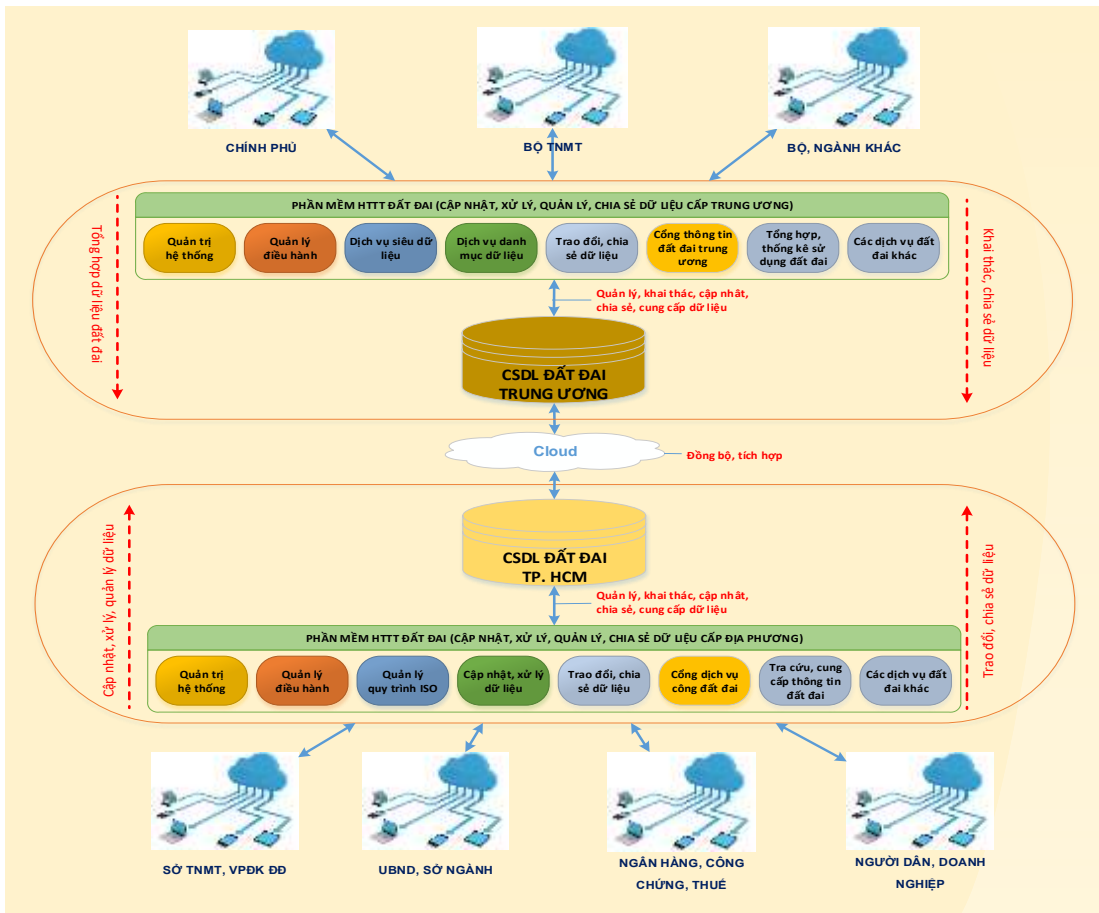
CHÍNH PHỦ

BỘ TNMT

BỘ, NGÀNH KHÁC

PHẦN MỀM HTTT ĐẤT ĐAI (CẬP NHẬT, XỬ LÝ, QUẢN LÝ, CHIA SẺ DỮ LIỆU CẤP TRUNG ƯƠNG)

Quản trị hệ thống

Quản lý điều hành

Dịch vụ siêu dữ liệu

Dịch vụ danh mục dữ liệu

Trao đổi, chia sẻ dữ liệu

Cổng thông tin đất đai trung ương

Tổng hợp, thống kê sử dụng đất đai

Các dịch vụ đất đai khác

Tổng hợp dữ liệu đất đai

Khai thác, chia sẻ dữ liệu

Quản lý, khai thác, cập nhật, chia sẻ, cung cấp dữ liệu

CSDL ĐẤT ĐAI TRUNG ƯƠNG

Cloud

Đồng bộ, tích hợp

CSDL ĐẤT ĐAI TP. HCM

Quản lý, khai thác, cập nhật, chia sẻ, cung cấp dữ liệu

Cập nhật, xử lý, quản lý dữ liệu

Trao đổi, chia sẻ dữ liệu

PHẦN MỀM HTTT ĐẤT ĐAI (CẬP NHẬT, XỬ LÝ, QUẢN LÝ, CHIA SẺ DỮ LIỆU CẤP ĐỊA PHƯƠNG)

Quản trị hệ thống

Quản lý điều hành

Quản lý quy trình ISO

Cập nhật, xử lý dữ liệu

Trao đổi, chia sẻ dữ liệu

Cổng dịch vụ công đất đai

Tra cứu, cung cấp thông tin đất đai

Các dịch vụ đất đai khác

SỞ TNMT, VPĐK ĐĐ

UBND, SỞ NGÀNH

NGÂN HÀNG, CÔNG CHỨNG, THUẾ

NGƯỜI DÂN, DOANH NGHIỆP